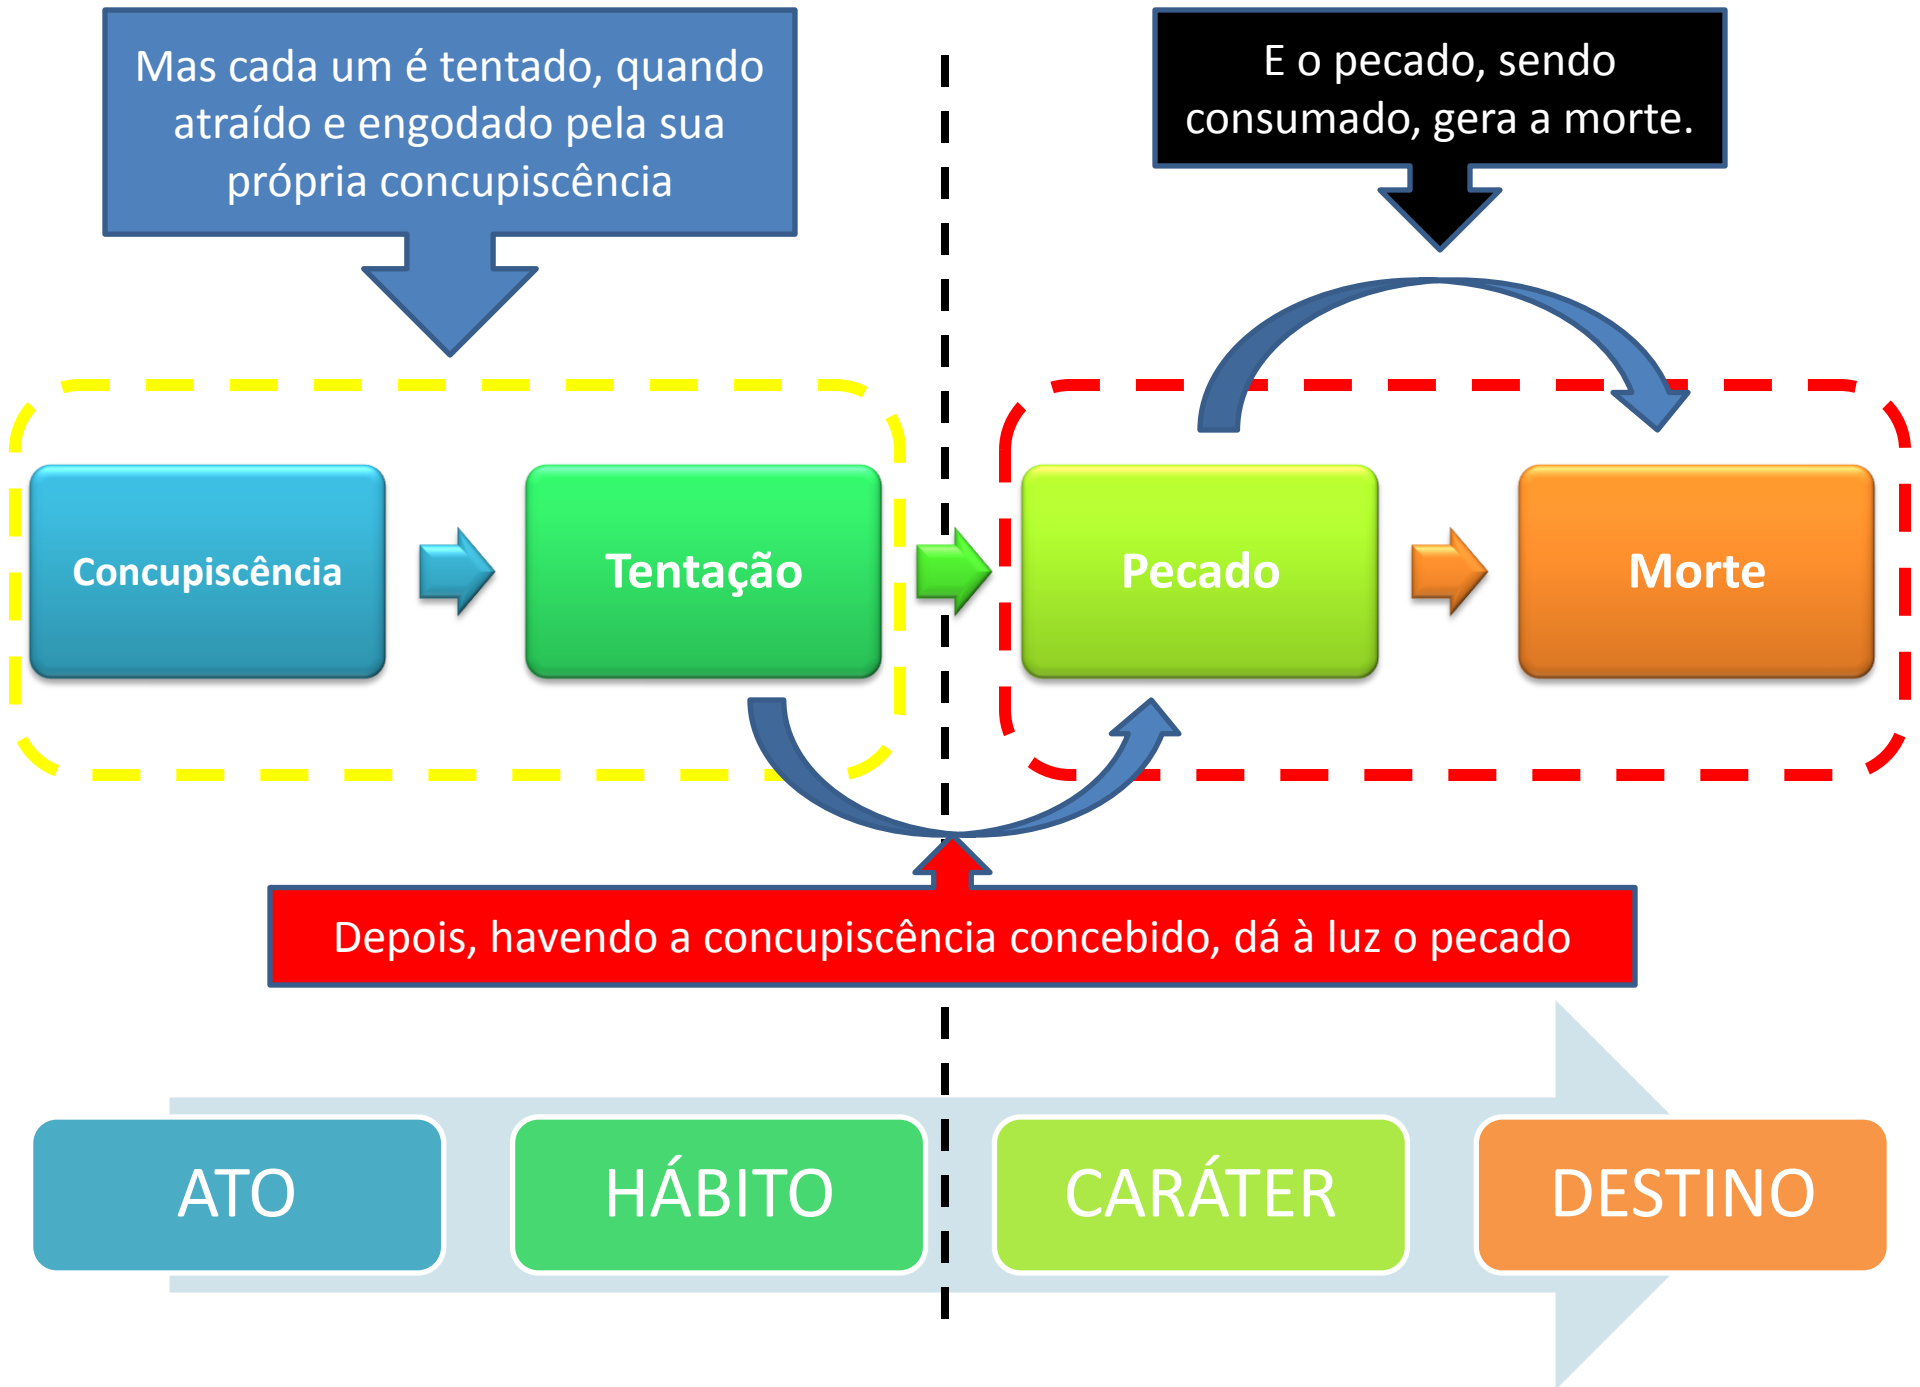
Mas cada um é tentado, quando atraído e engodado pela sua própria concupiscência

E o pecado, sendo consumado, gera a morte.

Concupiscência

Tentação

Pecado

Morte

Depois, havendo a concupiscência concebido, dá à luz o pecado

ATO

HÁBITO

CARÁTER

DESTINO